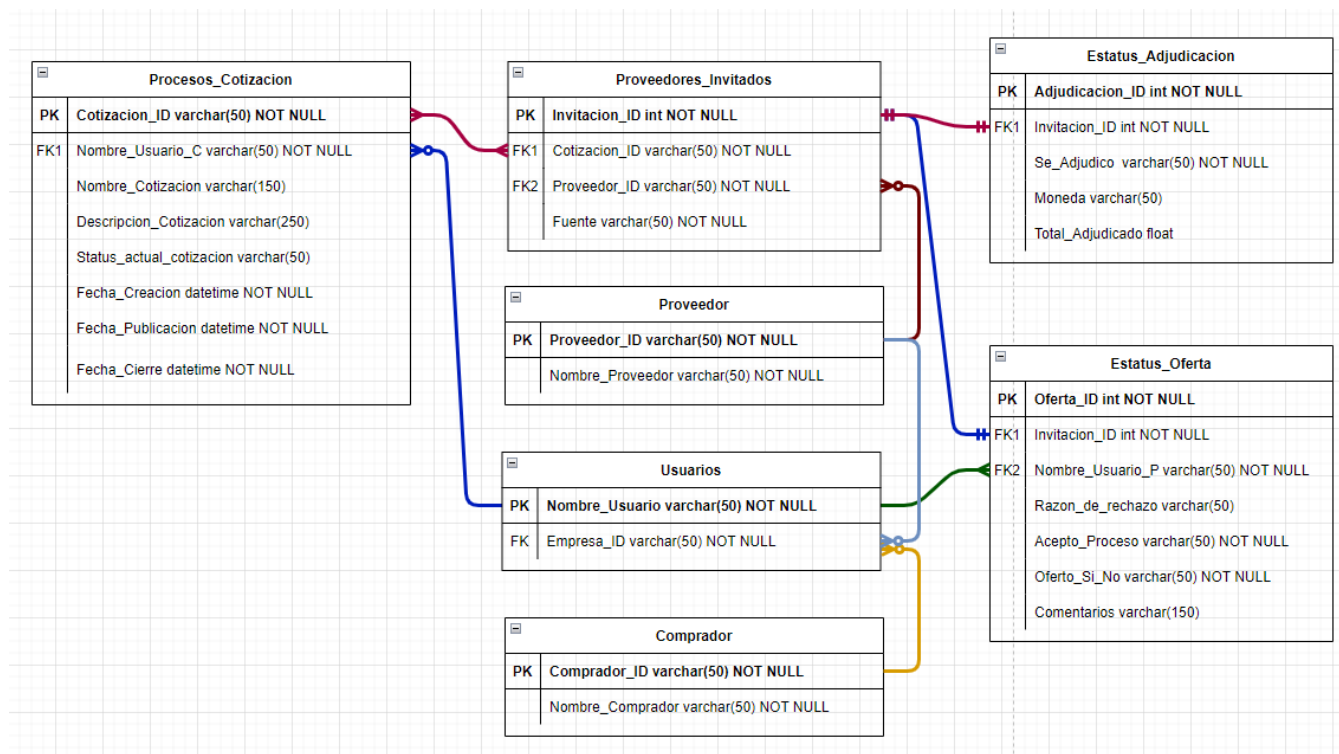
Procesos_Cotizacion

| PK | Cotizacion_ID varchar(50) NOT NULL |
|---|---|
| FK1 | Nombre_Usuario_C varchar(50) NOT NULL |
| | Nombre_Cotizacion varchar(150) |
| | Descripcion_Cotizacion varchar(250) |
| | Status_actual_cotizacion varchar(50) |
| | Fecha_Creacion datetime NOT NULL |
| | Fecha_Publicacion datetime NOT NULL |
| | Fecha_Cierre datetime NOT NULL |

Proveedores_Invitados

| PK | Invitacion_ID int NOT NULL |
|---|---|
| FK1 | Cotizacion_ID varchar(50) NOT NULL |
| FK2 | Proveedor_ID varchar(50) NOT NULL |
| | Fuente varchar(50) NOT NULL |

Estatus_Adjudicacion

| PK | Adjudicacion_ID int NOT NULL |
|---|---|
| FK1 | Invitacion_ID int NOT NULL |
| | Se_Adjudico varchar(50) NOT NULL |
| | Moneda varchar(50) |
| | Total_Adjudicado float |

Proveedor

| PK | Proveedor_ID varchar(50) NOT NULL |
|---|---|
| | Nombre_Proveedor varchar(50) NOT NULL |

Estatus_Oferta

| PK | Oferta_ID int NOT NULL |
|---|---|
| FK1 | Invitacion_ID int NOT NULL |
| FK2 | Nombre_Usuario_P varchar(50) NOT NULL |
| | Razon_de_rechazo varchar(50) |
| | Acepto_Proceso varchar(50) NOT NULL |
| | Oferto_Si_No varchar(50) NOT NULL |
| | Comentarios varchar(150) |

Usuarios

| PK | Nombre_Usuario varchar(50) NOT NULL |
|---|---|
| FK | Empresa_ID varchar(50) NOT NULL |

Comprador

| PK | Comprador_ID varchar(50) NOT NULL |
|---|---|
| | Nombre_Comprador varchar(50) NOT NULL |